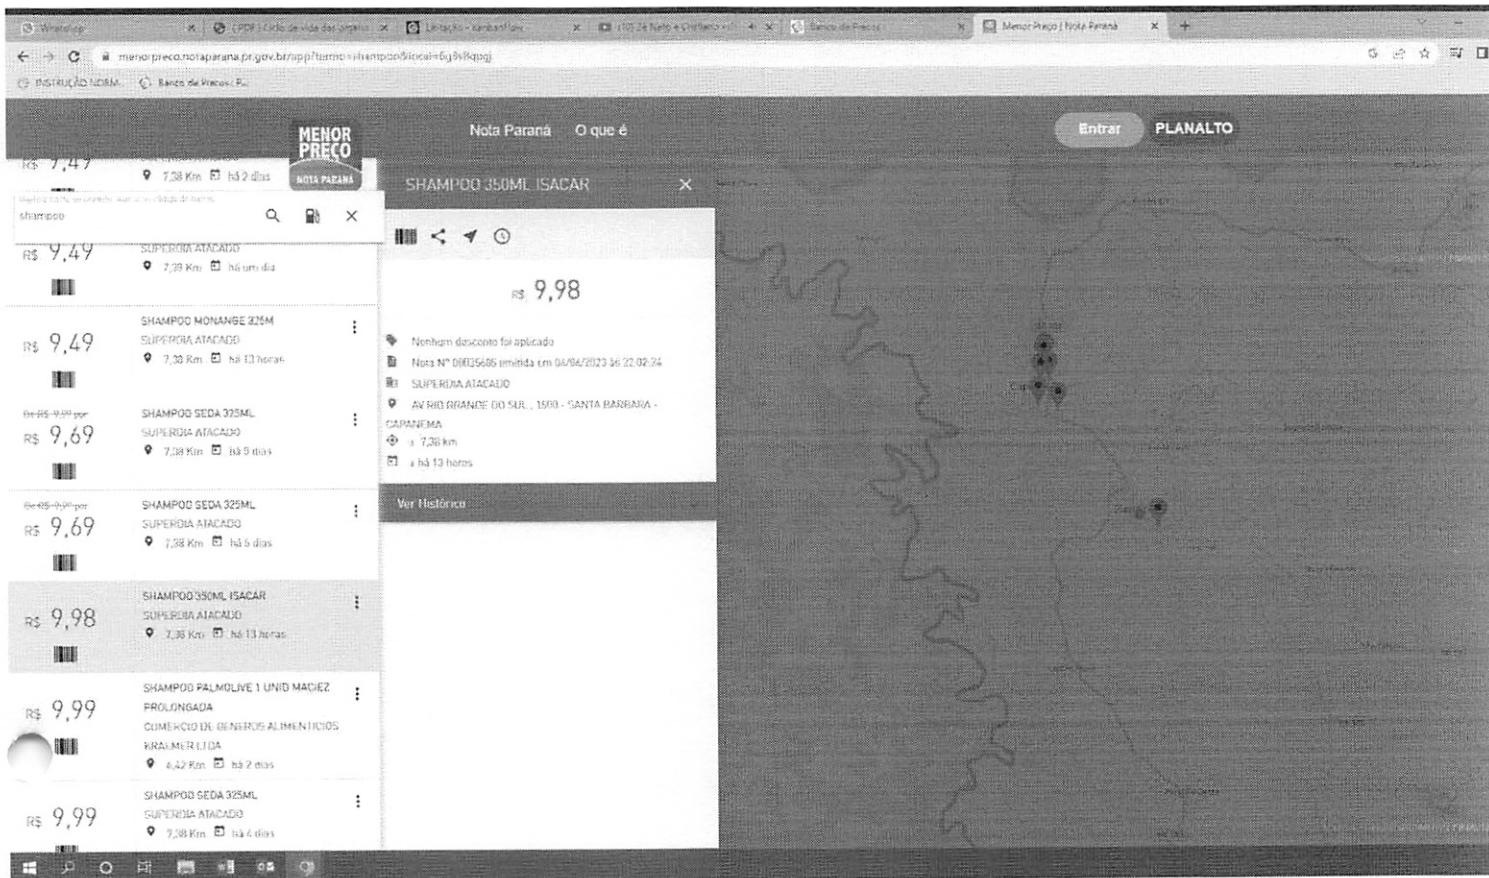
WhatsApp | (PDF) Ciclo de vida das organiz | Licitação - kanban/flow | (10) Zé Neto e Cristiano | Banco de Preços | Menor Preço | Nota Paraná

menorpreco.notaparana.pr.gov.br/app/?termo=shampoo&local=6g3v8qpgj

INSTRUÇÃO NORM... Banco de Preços: Pr...

MENOR PREÇO
NOTA PARANÁ

Nota Paraná O que é

Entrar PLANALTO

R$ 7,49
7,38 Km há 2 dias

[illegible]
shampoo

R$ 9,49
SUPERDIA ATACADO
7,39 Km há um dia

R$ 9,49
SHAMPOO MONANGE 325M
SUPERDIA ATACADO
7,38 Km há 13 horas

De R$ 9,99 por
R$ 9,69
SHAMPOO SEDA 325ML
SUPERDIA ATACADO
7,38 Km há 5 dias

De R$ 9,99 por
R$ 9,69
SHAMPOO SEDA 325ML
SUPERDIA ATACADO
7,38 Km há 5 dias

R$ 9,98
SHAMPOO 350ML ISACAR
SUPERDIA ATACADO
7,38 Km há 13 horas

R$ 9,99
SHAMPOO PALMOLIVE 1 UNID MACIEZ PROLONGADA
COMERCIO DE GENEROS ALIMENTICIOS KRAEMER LTDA
4,42 Km há 2 dias

R$ 9,99
SHAMPOO SEDA 325ML
SUPERDIA ATACADO
7,38 Km há 4 dias

SHAMPOO 350ML ISACAR

R$ 9,98

Nenhum desconto foi aplicado
Nota N° 00035686 emitida em 04/04/2023 16:22:02:24
SUPERDIA ATACADO
AV RIO GRANDE DO SUL , 1500 - SANTA BARBARA - CAPANEMA
± 7,38 km
± há 13 horas

Ver Histórico